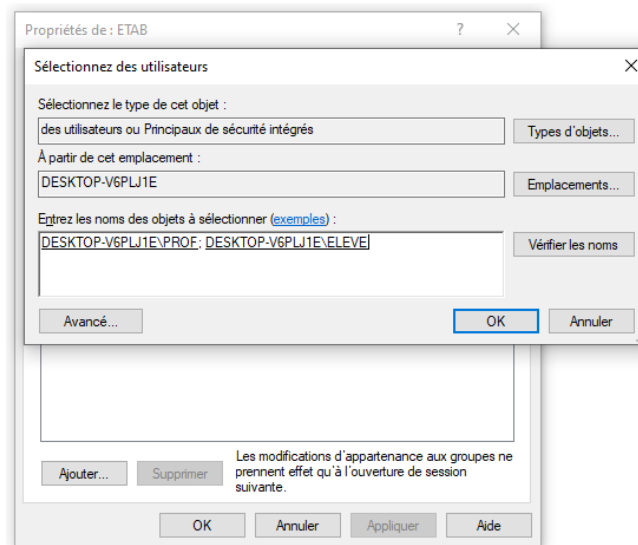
Propriétés de : ETAB
?
X

Sélectionnez des utilisateurs
X

Sélectionnez le type de cet objet :
des utilisateurs ou Principaux de sécurité intégrés
Types d'objets...

À partir de cet emplacement :
DESKTOP-V6PLJ1E
Emplacements...

Entrez les noms des objets à sélectionner (exemples) :
DESKTOP-V6PLJ1E\PROF; DESKTOP-V6PLJ1E\ELEVE
Vérifier les noms

Avancé...
OK
Annuler

Ajouter...
Supprimer
Les modifications d'appartenance aux groupes ne prennent effet qu'à l'ouverture de session suivante.

OK
Annuler
Appliquer
Aide